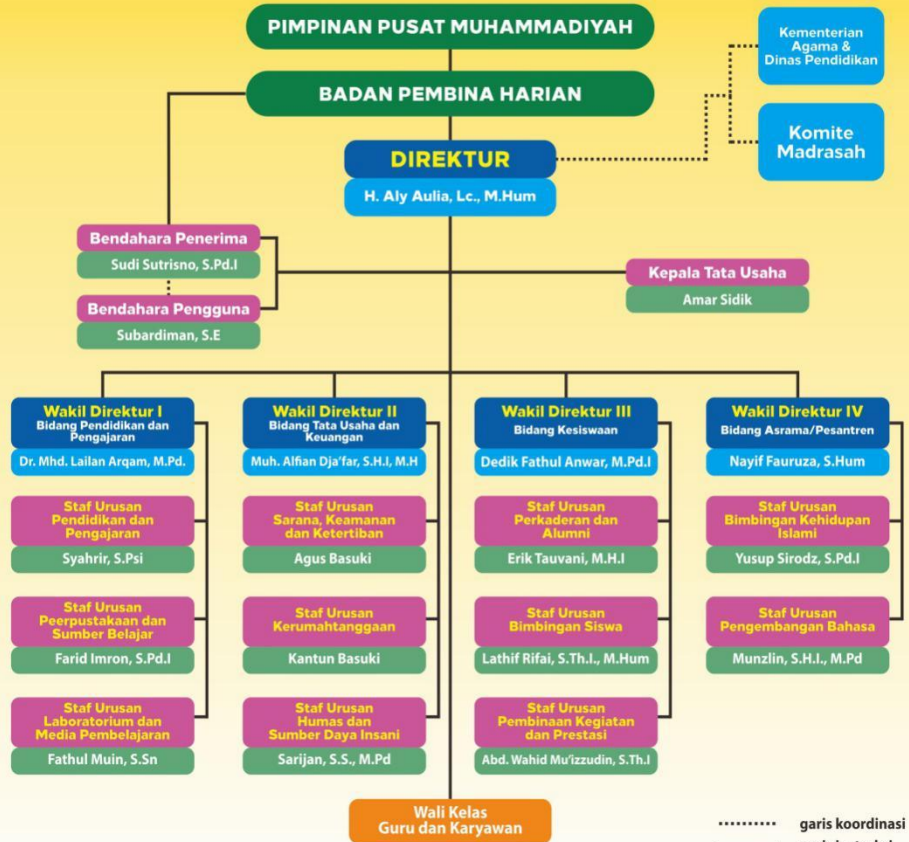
PIMPINAN PUSAT MUHAMMADIYAH

BADAN PEMBINA HARIAN

Kementerian Agama & Dinas Pendidikan

Komite Madrasah

DIREKTUR
H. Aly Aulia, Lc., M.Hum

Bendahara Penerima
Sudi Sutrisno, S.Pd.I

Bendahara Pengguna
Subardiman, S.E

Kepala Tata Usaha
Amar Sidik

Wakil Direktur I
Bidang Pendidikan dan Pengajaran
Dr. Mhd. Lailan Arqam, M.Pd.

Staf Urusan Pendidikan dan Pengajaran
Syahrir, S.Psi

Staf Urusan Peerpustakaan dan Sumber Belajar
Farid Imron, S.Pd.I

Staf Urusan Laboratorium dan Media Pembelajaran
Fathul Muin, S.Sn

Wakil Direktur II
Bidang Tata Usaha dan Keuangan
Muh. Alfian Dja'far, S.H.I, M.H

Staf Urusan Sarana, Keamanan dan Ketertiban
Agus Basuki

Staf Urusan Kerumahtanggaan
Kantun Basuki

Staf Urusan Humas dan Sumber Daya Insani
Sarijan, S.S., M.Pd

Wakil Direktur III
Bidang Kesiswaan
Dedik Fathul Anwar, M.Pd.I

Staf Urusan Perkaderan dan Alumni
Erik Tauvani, M.H.I

Staf Urusan Bimbingan Siswa
Lathif Rifai, S.Th.I., M.Hum

Staf Urusan Pembinaan Kegiatan dan Prestasi
Abd. Wahid Mu'izzudin, S.Th.I

Wakil Direktur IV
Bidang Asrama/Pesantren
Nayif Fauruza, S.Hum

Staf Urusan Bimbingan Kehidupan Islami
Yusup Sirodz, S.Pd.I

Staf Urusan Pengembangan Bahasa
Munzlin, S.H.I., M.Pd

Wali Kelas
Guru dan Karyawan

garis koordinasi